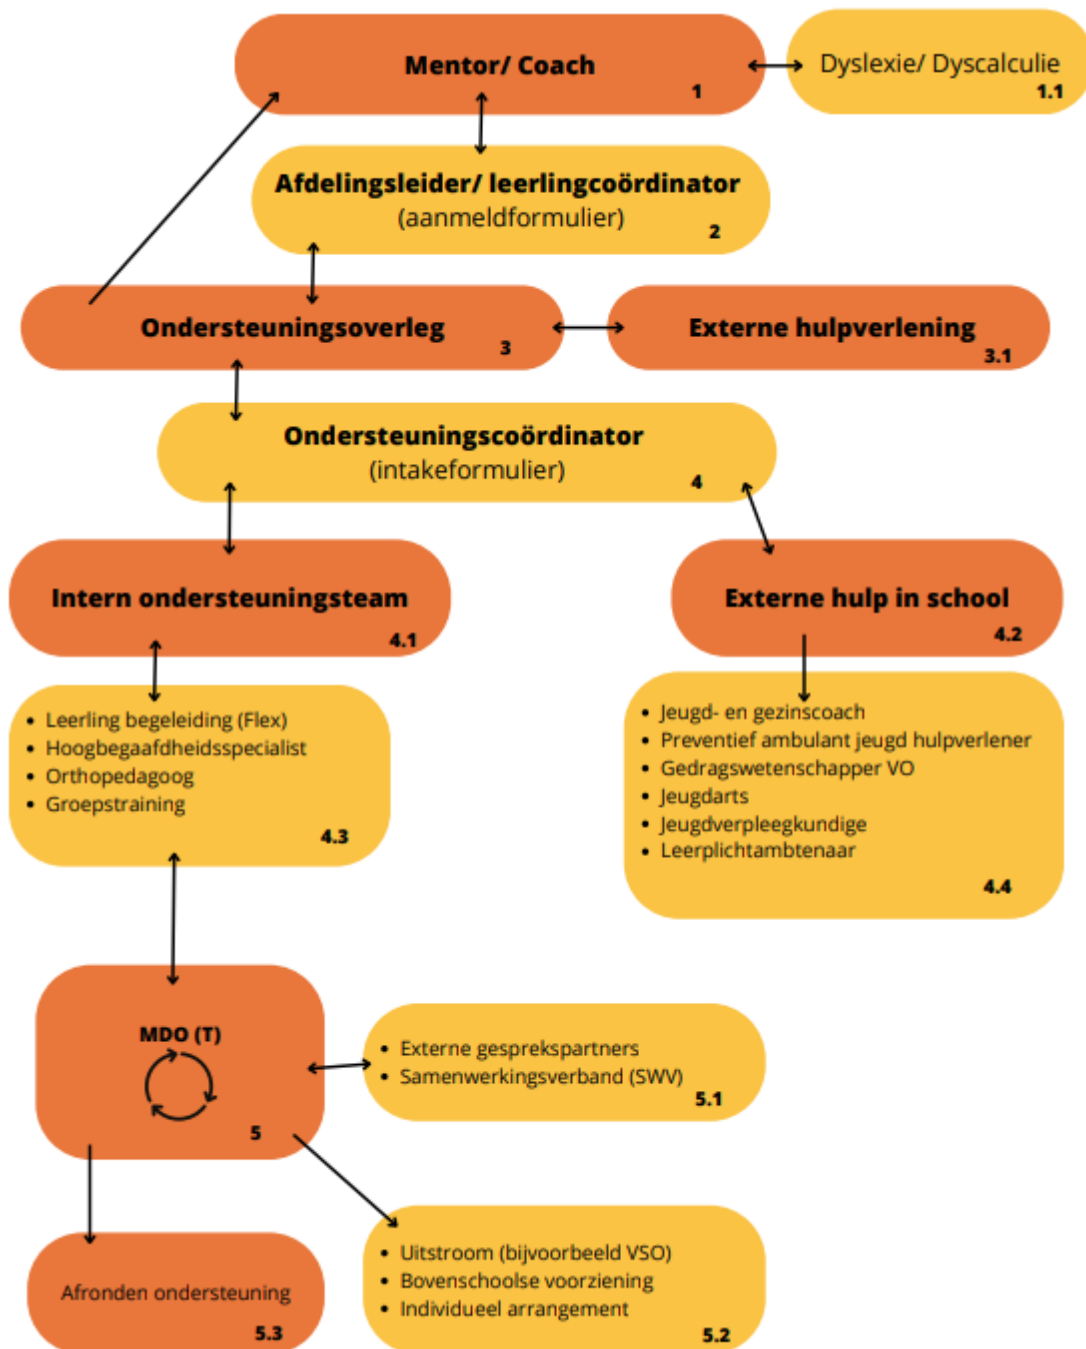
Mentor/ Coach
1

Dyslexie/ Dyscalculie
1.1

Afdelingsleider/ leerlingcoördinator
(aanmeldformulier)
2

Ondersteuningsoverleg
3

Externe hulpverlening
3.1

Ondersteuningscoördinator
(intakeformulier)
4

Intern ondersteuningsteam
4.1

Externe hulp in school
4.2

- Leerling begeleiding (Flex)
- Hoogbegaafdheidsspecialist
- Orthopedagoog
- Groepstraining

4.3

- Jeugd- en gezinscoach
- Preventief ambulant jeugd hulpverlener
- Gedragswetenschapper VO
- Jeugdarts
- Jeugdverpleegkundige
- Leerplichtambtenaar

4.4

MDO (T)
5

- Externe gesprekspartners
- Samenwerkingsverband (SWV)

5.1

- Uitstroom (bijvoorbeeld VSO)
- Bovenschoolse voorziening
- Individueel arrangement

5.2

Afronden ondersteuning
5.3